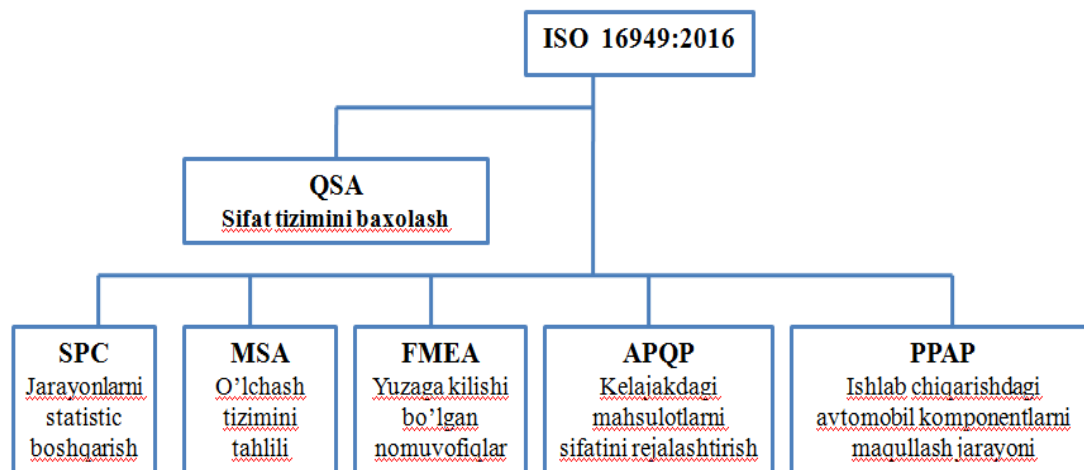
ISO 16949:2016

QSA
Sifat tizimini baxolash

SPC
Jarayonlarni statistic boshqarish

MSA
O'lchash tizimini tahlili

FMEA
Yuzaga kilishi bo'lgan nomuvofiqlar

APQP
Kelajakdagi mahsulotlarni sifatini rejalashtirish

PPAP
Ishlab chiqarishdagi avtomobil komponentlarni maqullash jarayoni